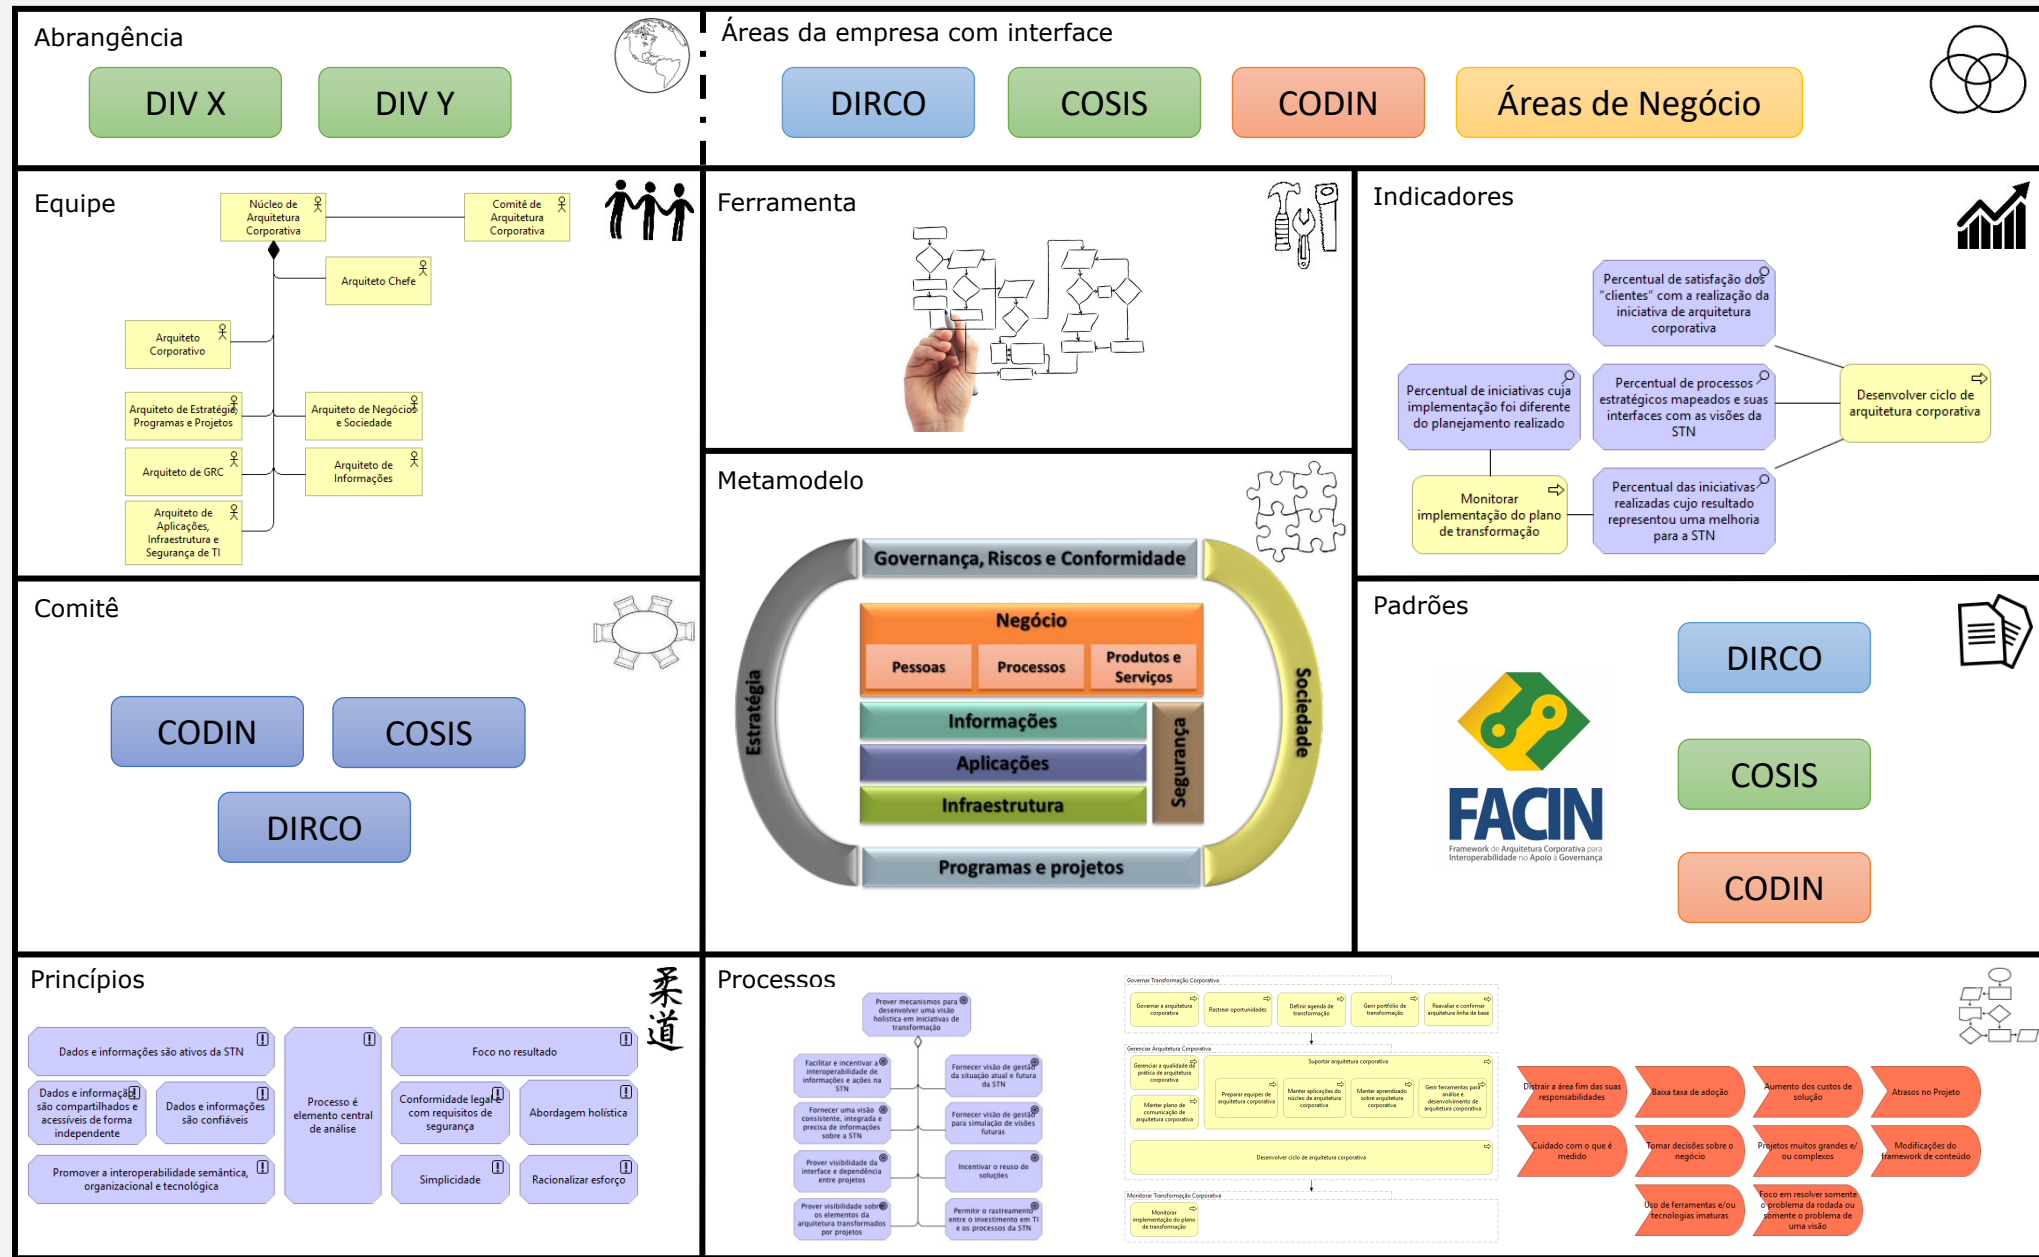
Abrangência

DIV X

DIV Y

Áreas da empresa com interface

DIRCO

COSIS

CODIN

Áreas de Negócio

Equipe

Núcleo de Arquitetura Corporativa

Comitê de Arquitetura Corporativa

Arquiteto Chefe

Arquiteto Corporativo

Arquiteto de Estratégia, Programas e Projetos

Arquiteto de Negócios e Sociedade

Arquiteto de GRC

Arquiteto de Informações

Arquiteto de Aplicações, Infraestrutura e Segurança de TI

Ferramenta

Indicadores

Percentual de satisfação dos "clientes" com a realização da iniciativa de arquitetura corporativa

Percentual de iniciativas cuja implementação foi diferente do planejamento realizado

Percentual de processos estratégicos mapeados e suas interfaces com as visões da STN

Desenvolver ciclo de arquitetura corporativa

Monitorar implementação do plano de transformação

Percentual das iniciativas realizadas cujo resultado representou uma melhoria para a STN

Metamodelo

Governança, Riscos e Conformidade

Negócio

Pessoas

Processos

Produtos e Serviços

Informações

Aplicações

Infraestrutura

Segurança

Estratégia

Sociedade

Programas e projetos

Comitê

CODIN

COSIS

DIRCO

Padrões

DIRCO

COSIS

CODIN

FACIN

Framework de Arquitetura Corporativa para Interoperabilidade no Apoio à Governança

Princípios

Dados e informações são ativos da STN

Processo é elemento central de análise

Foco no resultado

Dados e informações são compartilhados e acessíveis de forma independente

Dados e informações são confiáveis

Conformidade legal com requisitos de segurança

Abordagem holística

Promover a interoperabilidade semântica, organizacional e tecnológica

Simplicidade

Racionalizar esforço

Processos

Prover mecanismos para desenvolver uma visão holística em iniciativas de transformação

Facilitar e incentivar a interoperabilidade de informações e ações na STN

Fornecer visão de gestão da situação atual e futura da STN

Fornecer uma visão consistente, integrada e precisa de informações sobre a STN

Fornecer visão de gestão para simulação de visões futuras

Prover visibilidade da interface e dependência entre projetos

Incentivar o reuso de soluções

Prover visibilidade sobre os elementos da arquitetura transformados por projetos

Permitir o rastreamento entre o investimento em TI e os processos da STN

Governar Transformação Corporativa

Governar a arquitetura corporativa

Rastrear oportunidades

Definir agenda de transformação

Gerir portfólio de transformação

Reavaliar e confirmar arquitetura linha de base

Gerenciar Arquitetura Corporativa

Gerenciar a qualidade da prática de arquitetura corporativa

Suportar arquitetura corporativa

Preparar equipes de arquitetura corporativa

Manter aplicações do núcleo de arquitetura corporativa

Manter aprendizado sobre arquitetura corporativa

Gerir ferramentas para análise e desenvolvimento de arquitetura corporativa

Manter plano de comunicação de arquitetura corporativa

Desenvolver ciclo de arquitetura corporativa

Monitorar Transformação Corporativa

Monitorar implementação do plano de transformação

Distrair a área fim das suas responsabilidades

Baixa taxa de adoção

Aumento dos custos de solução

Atrasos no Projeto

Cuidado com o que é medido

Tomar decisões sobre o negócio

Projetos muito grandes e/ou complexos

Modificações do framework de conteúdo

Uso de ferramentas e/ou tecnologias imaturas

Foco em resolver somente o problema da rodada ou somente o problema de uma visão